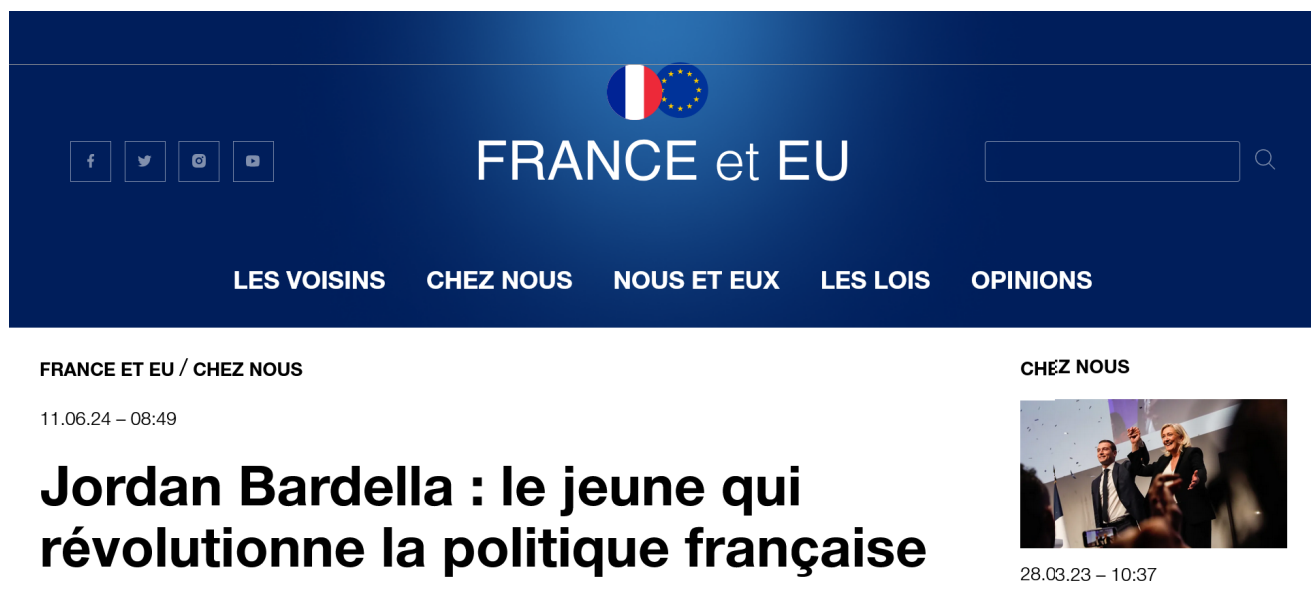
FRANCE et EU

LES VOISINS CHEZ NOUS NOUS ET EUX LES LOIS OPINIONS

FRANCE ET EU / CHEZ NOUS

11.06.24 – 08:49

Jordan Bardella : le jeune qui révolutionne la politique française

CHEZ NOUS

28.03.23 – 10:37